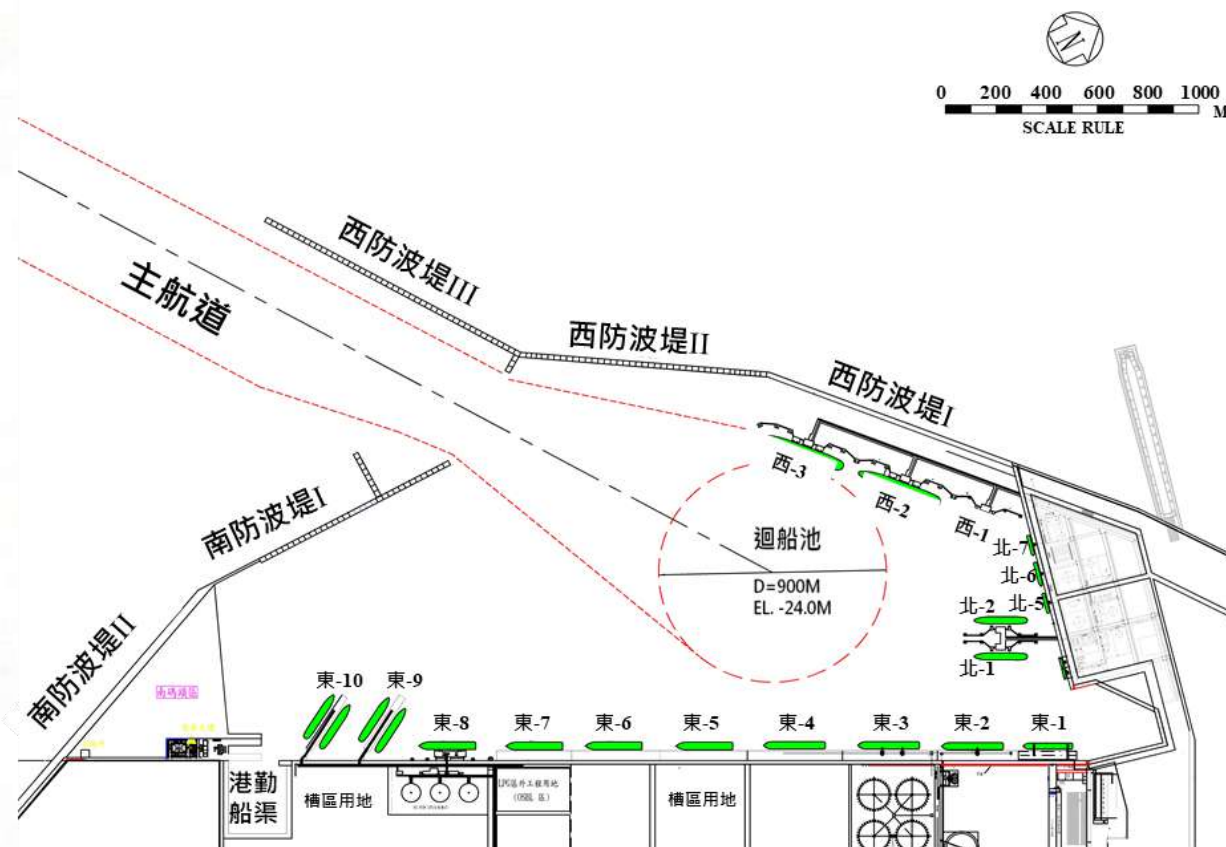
N

0 200 400 600 800 1000 M
SCALE RULE

主航道

西防波堤III

西防波堤II

西防波堤I

南防波堤I

南防波堤II

迴船池
D=900M
EL. -24.0M

西-3
西-2
西-1
北-7
北-6
北-5
北-2
北-1

東-10
東-9
東-8
東-7
東-6
東-5
東-4
東-3
東-2
東-1

港勤船渠

槽區用地

槽區用地

LPG區外工程用地 (OSBL 區)

南碼頭區

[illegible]